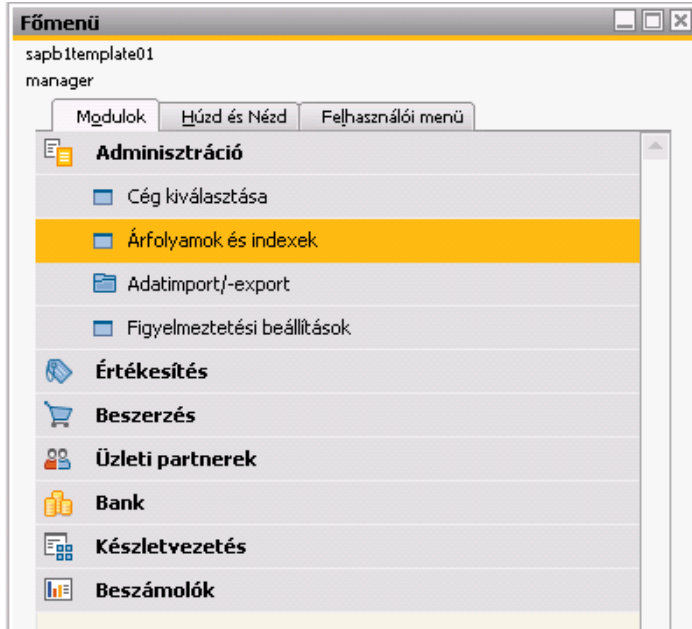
Főmenü
sapb1template01
manager
Modulok | Húzd és Nézd | Felhasználói menü

Adminisztráció
Cég kiválasztása
Árfolyamok és indexek
Adatimport/-export
Figyelmeztetési beállítások
Értékesítés
Beszerzés
Üzleti partnerek
Bank
Készletvezetés
Beszámolók